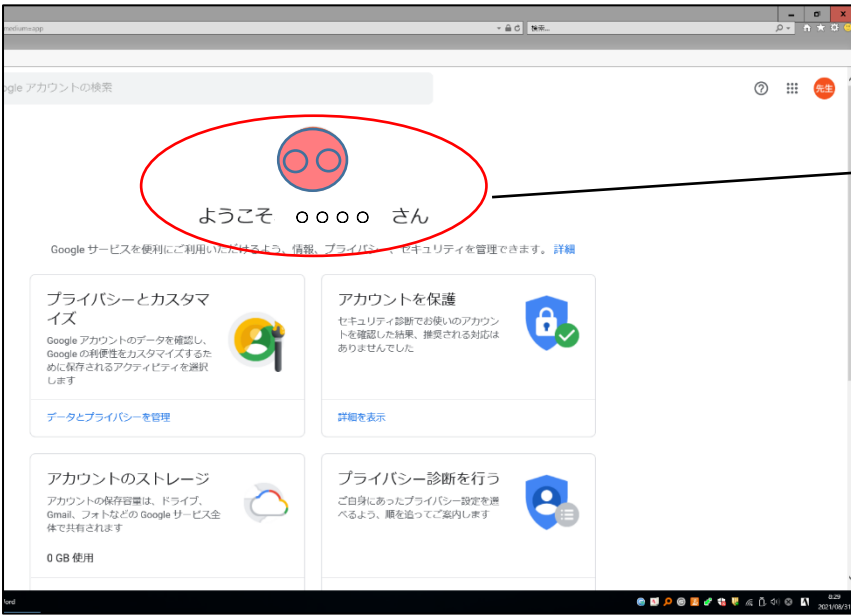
検索...

oogle アカウントの検索

先生

○○

ようこそ ○○○○ さん

Google サービスを便利にご利用いただけるよう、情報、プライバシー、セキュリティを管理できます。詳細

プライバシーとカスタマイズ

Google アカウントのデータを確認し、Google の利便性をカスタマイズするために保存されるアクティビティを選択します

データとプライバシーを管理

アカウントを保護

セキュリティ診断でお使いのアカウントを確認した結果、推奨される対応はありませんでした

詳細を表示

アカウントのストレージ

アカウントの保存容量は、ドライブ、Gmail、フォトなどの Google サービス全体で共有されます

0 GB 使用

プライバシー診断を行う

ご自身にあったプライバシー設定を選べるよう、順を追ってご案内します

8:29
2021/08/31